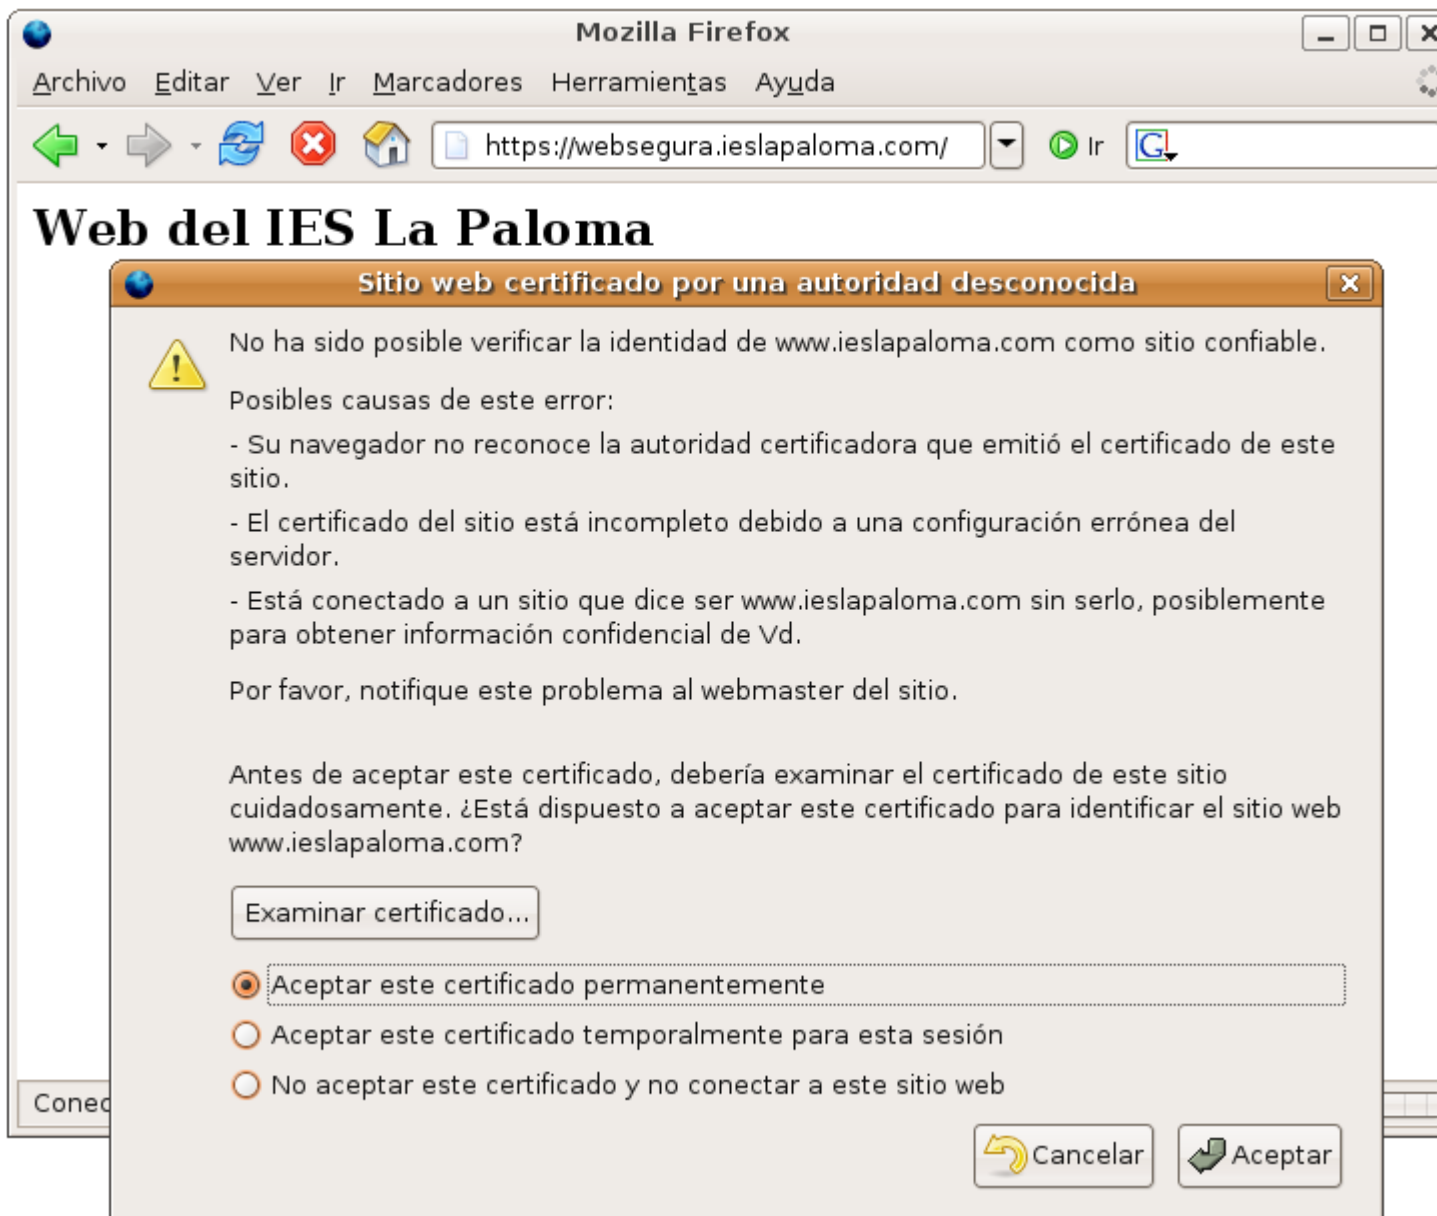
Mozilla Firefox

Archivo Editar Ver Ir Marcadores Herramientas Ayuda

https://websegura.ieslapaloma.com/

Ir

Web del IES La Paloma

Sitio web certificado por una autoridad desconocida

No ha sido posible verificar la identidad de www.ieslapaloma.com como sitio confiable.

Posibles causas de este error:

- Su navegador no reconoce la autoridad certificadora que emitió el certificado de este sitio.

- El certificado del sitio está incompleto debido a una configuración errónea del servidor.

- Está conectado a un sitio que dice ser www.ieslapaloma.com sin serlo, posiblemente para obtener información confidencial de Vd.

Por favor, notifique este problema al webmaster del sitio.

Antes de aceptar este certificado, debería examinar el certificado de este sitio cuidadosamente. ¿Está dispuesto a aceptar este certificado para identificar el sitio web www.ieslapaloma.com?

Examinar certificado...

Aceptar este certificado permanentemente

Aceptar este certificado temporalmente para esta sesión

No aceptar este certificado y no conectar a este sitio web

Cancelar

Aceptar

Conec